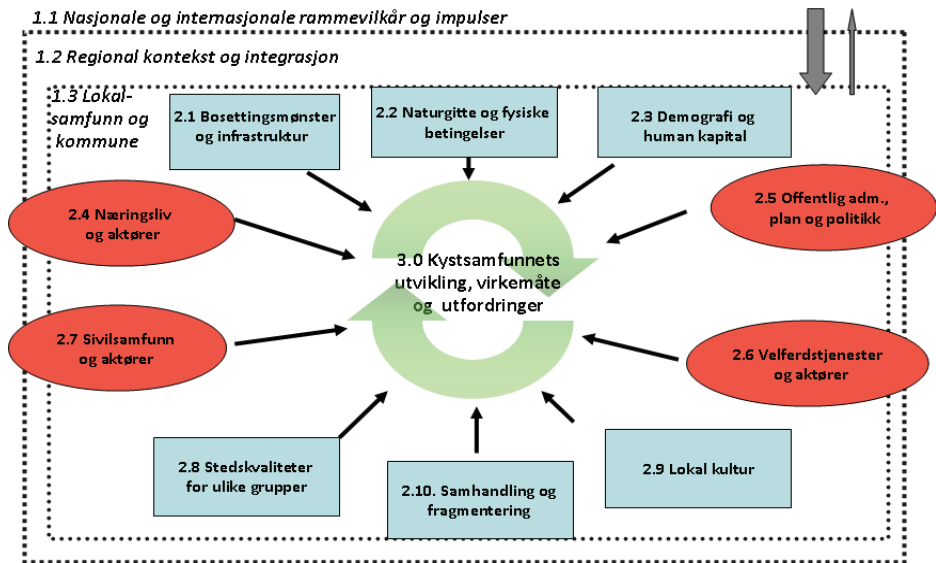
1.1 Nasjonale og internasjonale rammevilkår og impulser

1.2 Regional kontekst og integrasjon

1.3 Lokalsamfunn og kommune

2.1 Bosettingsmønster og infrastruktur

2.2 Naturgitte og fysiske betingelser

2.3 Demografi og human kapital

2.4 Næringsliv og aktører

2.5 Offentlig adm., plan og politikk

3.0 Kystsamfunnets utvikling, virkemåte og utfordringer

2.7 Sivilsamfunn og aktører

2.6 Velferdstjenester og aktører

2.8 Stedskvaliteter for ulike grupper

2.10. Samhandling og fragmentering

2.9 Lokal kultur